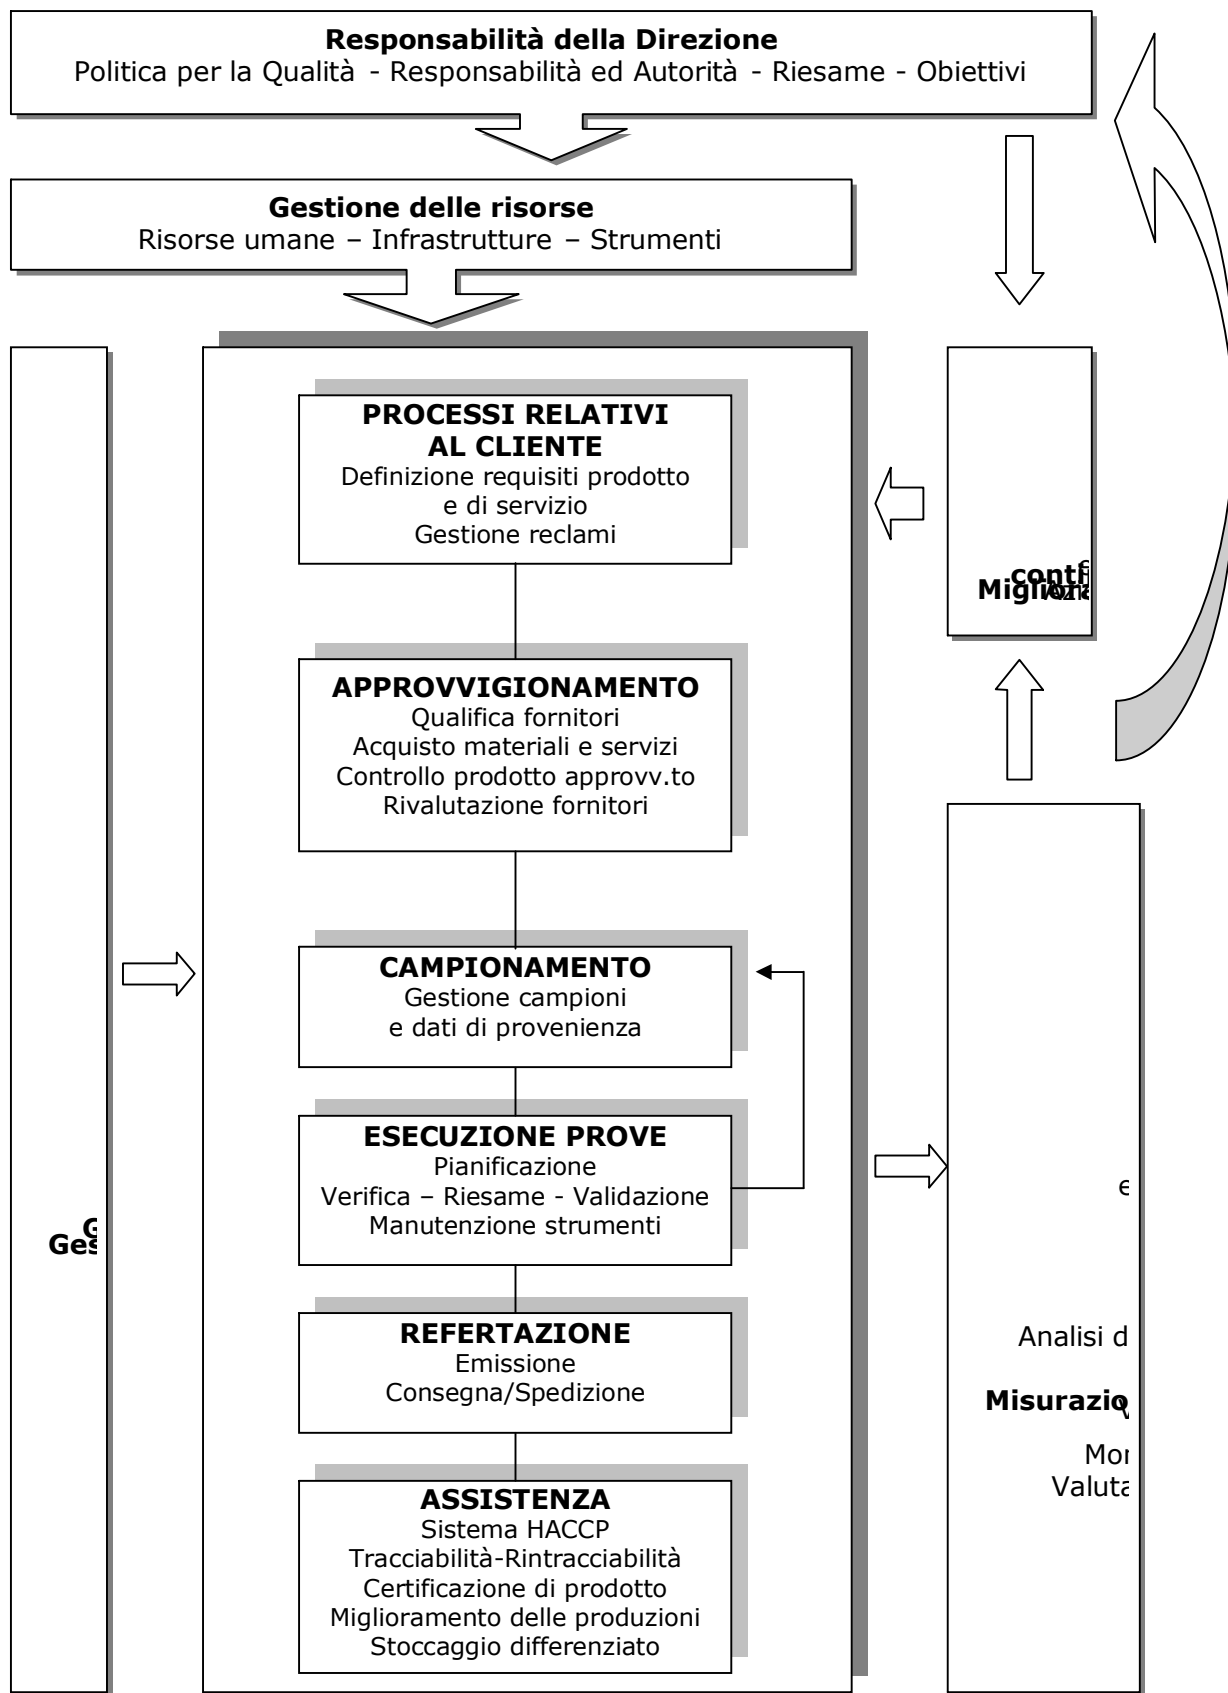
**Responsabilità della Direzione**
Politica per la Qualità - Responsabilità ed Autorità - Riesame - Obiettivi

**Gestione delle risorse**
Risorse umane – Infrastrutture – Strumenti

**PROCESSI RELATIVI AL CLIENTE**
Definizione requisiti prodotto e di servizio
Gestione reclami

**APPROVVIGIONAMENTO**
Qualifica fornitori
Acquisto materiali e servizi
Controllo prodotto approvv.to
Rivalutazione fornitori

**CAMPIONAMENTO**
Gestione campioni e dati di provenienza

**ESECUZIONE PROVE**
Pianificazione
Verifica – Riesame - Validazione
Manutenzione strumenti

**REFERTAZIONE**
Emissione
Consegna/Spedizione

**ASSISTENZA**
Sistema HACCP
Tracciabilità-Rintracciabilità
Certificazione di prodotto
Miglioramento delle produzioni
Stoccaggio differenziato

**G**
**Ges**

**conti**
**Miglio**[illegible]

e
Analisi d
**Misurazio**
Mor
Valuta